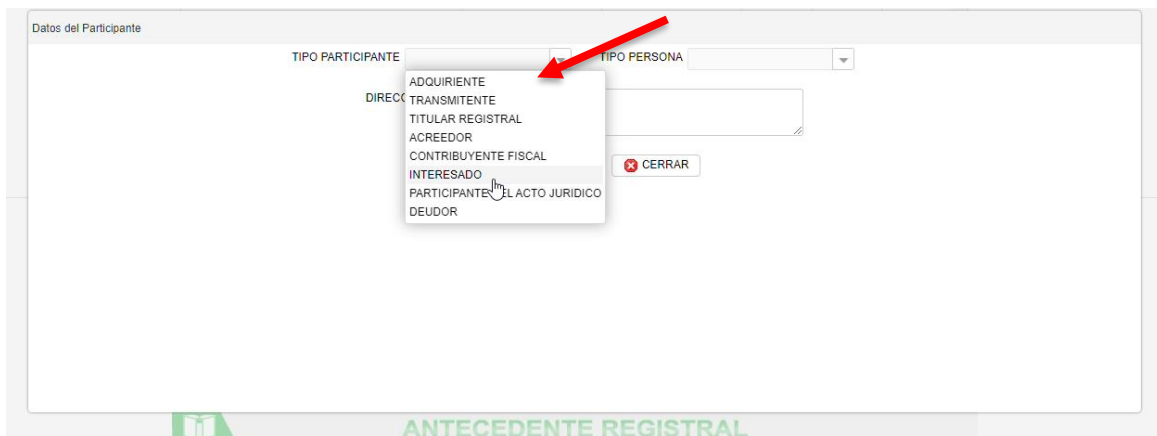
Datos del Participante

TIPO PARTICIPANTE

TIPO PERSONA

DIRECC

ADQUIRIENTE
TRANSMITENTE
TITULAR REGISTRAL
ACREEDOR
CONTRIBUYENTE FISCAL
INTERESADO
PARTICIPANTE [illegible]EL ACTO JURIDICO
DEUDOR

CERRAR

ANTECEDENTE REGISTRAL